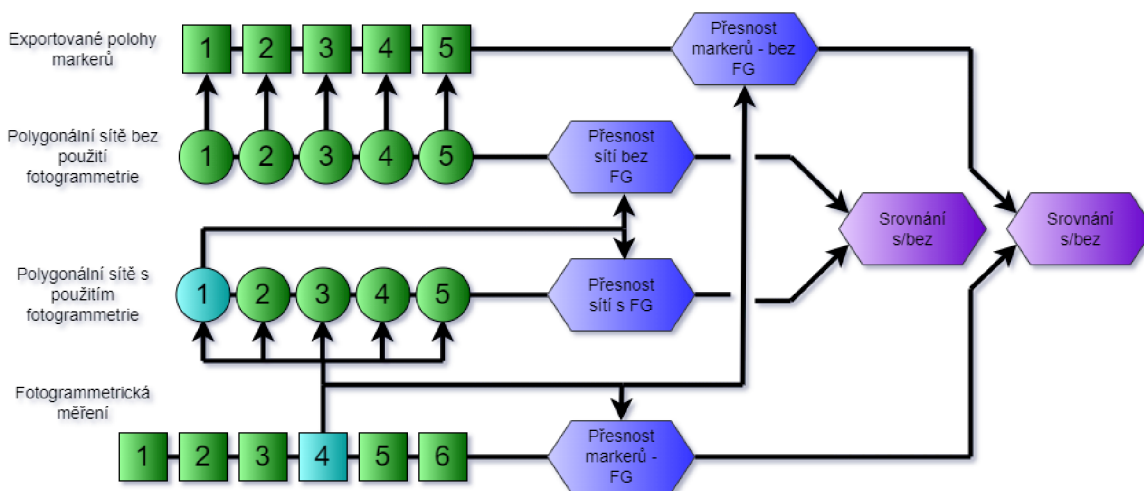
Exportované polohy markerů

1 2 3 4 5

Přesnost markerů - bez FG

Polygonální sítě bez použití fotogrammetrie

1 2 3 4 5

Přesnost sítí bez FG

Srovnání s/bez

Srovnání s/bez

Polygonální sítě s použitím fotogrammetrie

1 2 3 4 5

Přesnost sítí s FG

Fotogrammetrická měření

1 2 3 4 5 6

Přesnost markerů - FG